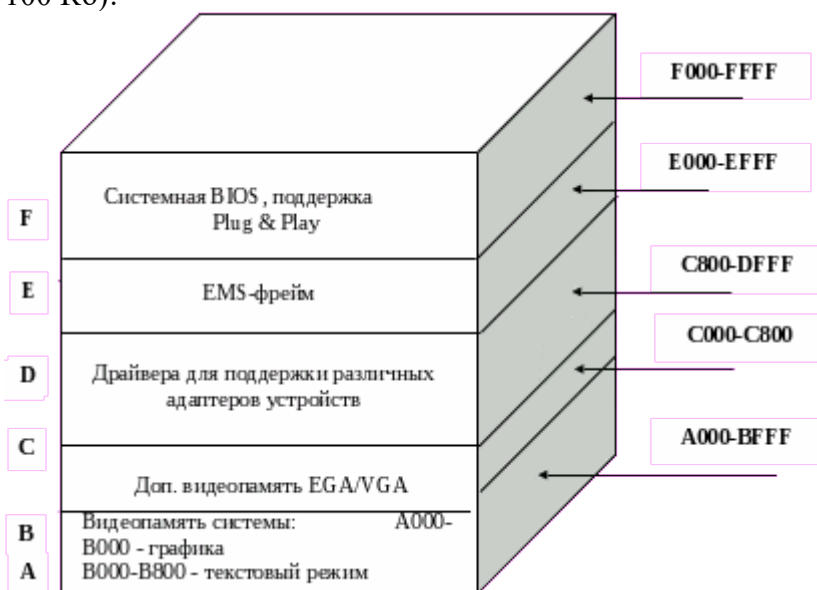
100 Кб).

F000-FFFF

E000-EFFF

F

Системная BIOS, поддержка Plug & Play

C800-DFFF

E

EMS-фрейм

C000-C800

D

Драйвера для поддержки различных адаптеров устройств

C

A000-BFFF

Доп. видеопамять EGA/VGA

B

Видеопамять системы: A000-B000 - графика

A

B000-B800 - текстовый режим